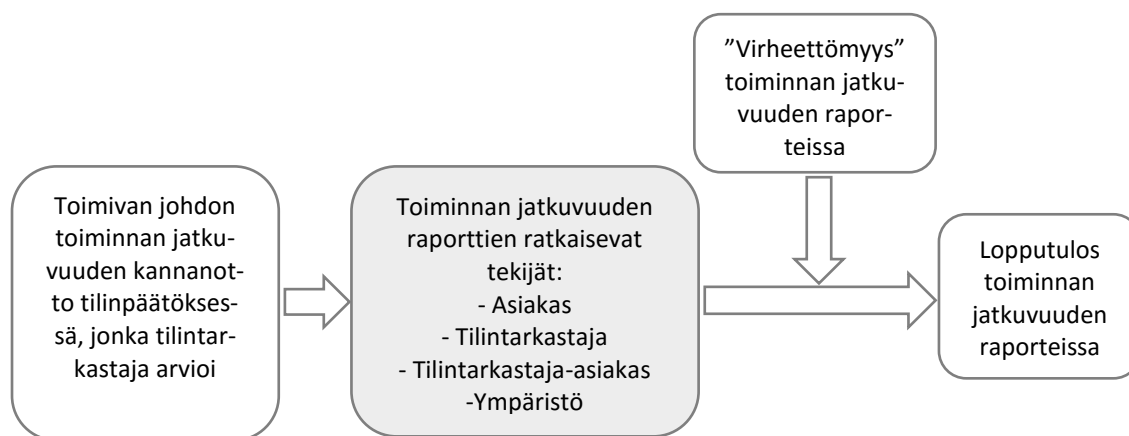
”Virheettömyys” toiminnan jatkuvuuden raporteissa

Toimivan johdon toiminnan jatkuvuuden kannanotto tilinpäätöksessä, jonka tilintarkastaja arvioi

Toiminnan jatkuvuuden raporttien ratkaisevat tekijät:
- Asiakas
- Tilintarkastaja
- Tilintarkastaja-asiakas
-Ympäristö

Lopputulos toiminnan jatkuvuuden raporteissa